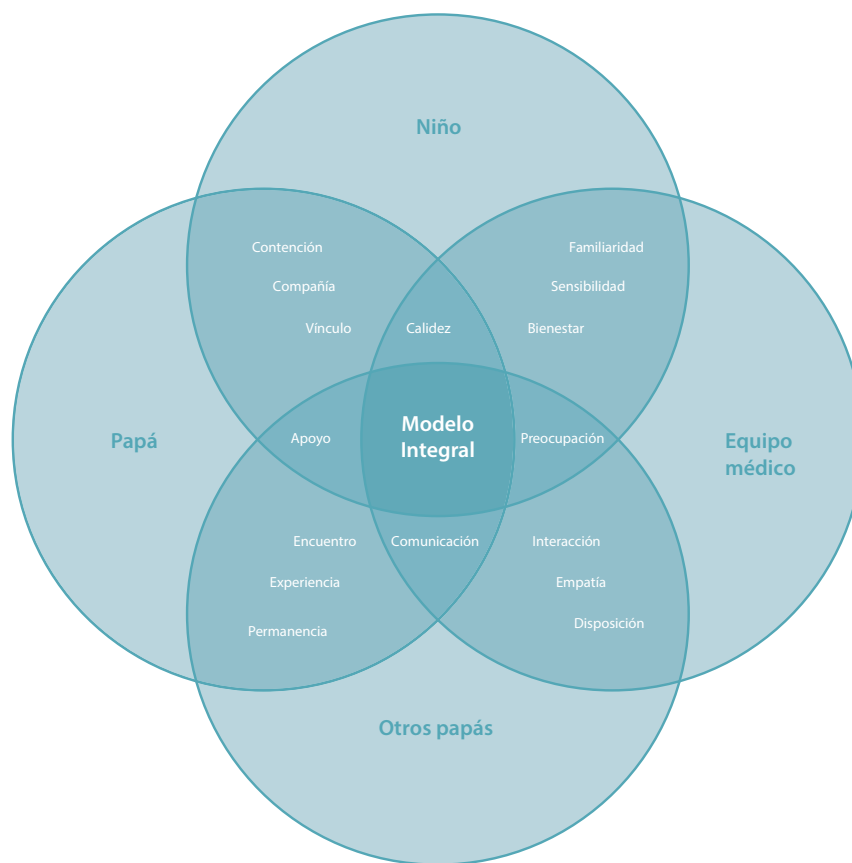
Niño

Contención

Compañía

Vínculo

Calidez

Familiaridad

Sensibilidad

Bienestar

Papá

Apoyo

Modelo Integral

Preocupación

Equipo médico

Encuentro

Experiencia

Permanencia

Comunicación

Interacción

Empatía

Disposición

Otros papás